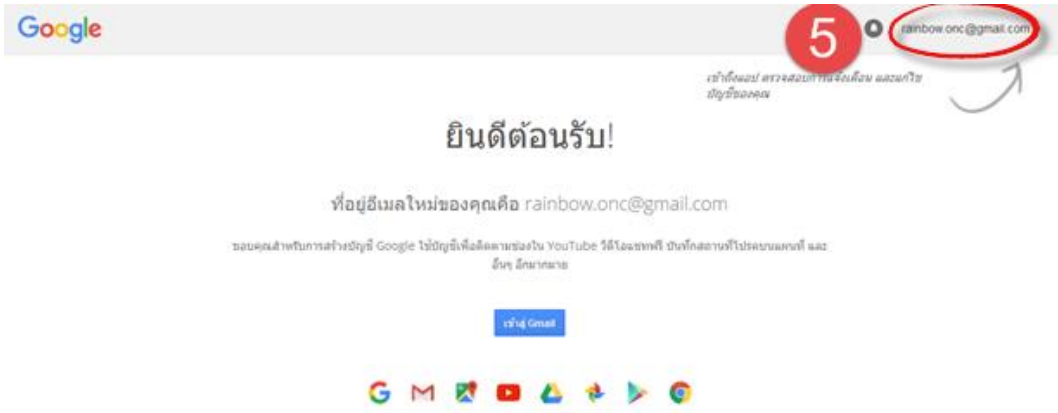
Google

5

rainbow.onc@gmail.com

เข้าถึงแอป ตรวจสอบการแจ้งเตือน และแก้ไขบัญชีของคุณ

ยินดีต้อนรับ!

ที่อยู่อีเมลใหม่ของคุณคือ rainbow.onc@gmail.com

ขอบคุณสำหรับการสร้างบัญชี Google ใช้บัญชีเพื่อติดตามช่องใน YouTube วิดีโอแชทฟรี บันทึกสถานที่โปรดบนแผนที่ และอื่นๆ อีกมากมาย

เข้าสู่ Gmail